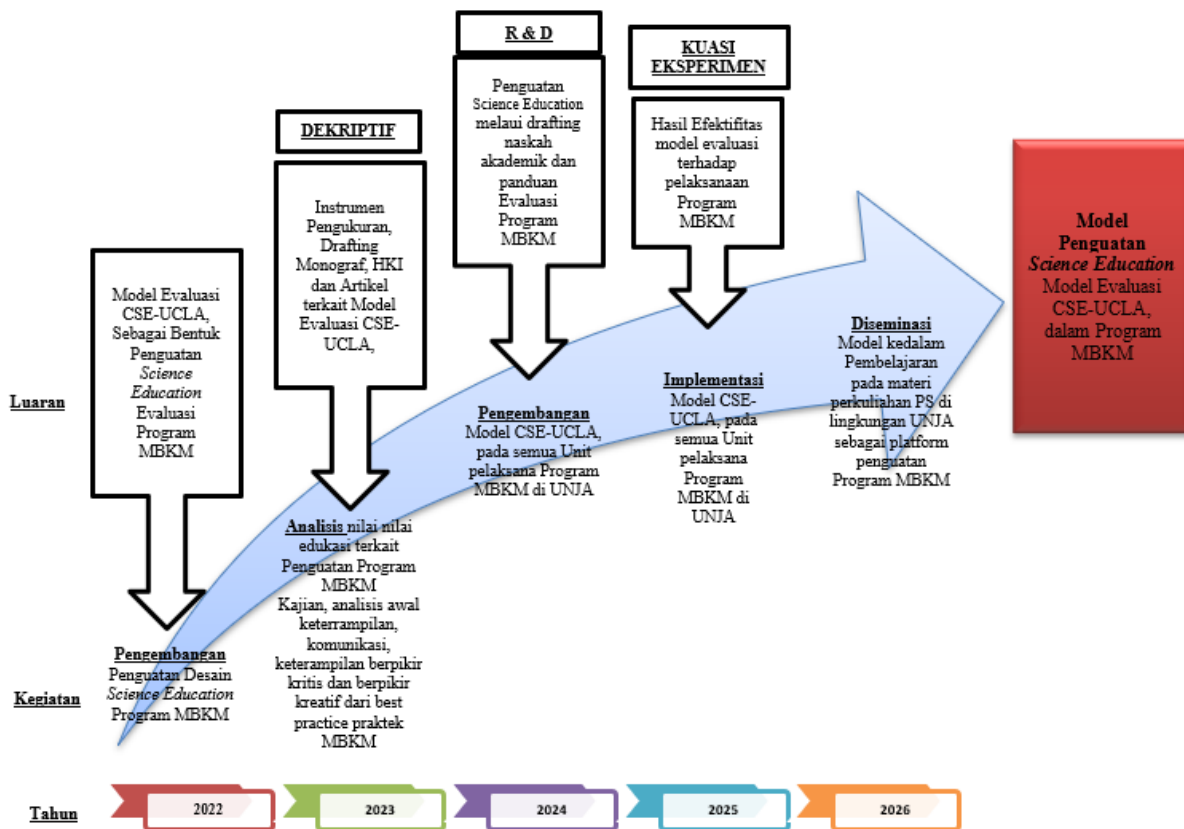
R & D

KUASI EKSPERIMEN

DEKRIPTIF

Penguatan Science Education melaui drafting naskah akademik dan panduan Evaluasi Program MBKM

Hasil Efektifitas model evaluasi terhadap pelaksanaan Program MBKM

Instrumen Pengukuran, Drafting Monograf, HKI dan Artikel terkait Model Evaluasi CSE-UCLA,

Model Evaluasi CSE-UCLA, Sebagai Bentuk Penguatan *Science Education* Evaluasi Program MBKM

**Model Penguatan *Science Education*** Model Evaluasi CSE-UCLA, dalam Program MBKM

Luaran

**Diseminasi** Model kedalam Pembelajaran pada materi perkuliahan PS di lingkungan UNJA sebagai platform penguatan Program MBKM

**Implementasi** Model CSE-UCLA, pada semua Unit pelaksana Program MBKM di UNJA

**Pengembangan** Model CSE-UCLA, pada semua Unit pelaksana Program MBKM di UNJA

**Analisis** nilai nilai edukasi terkait Penguatan Program MBKM Kajian, analisis awal keterrampilan, komunikasi, keterampilan berpikir kritis dan berpikir kreatif dari best practice praktek MBKM

**Pengembangan** Penguatan Desain *Science Education* Program MBKM

Kegiatan

Tahun

2022

2023

2024

2025

2026